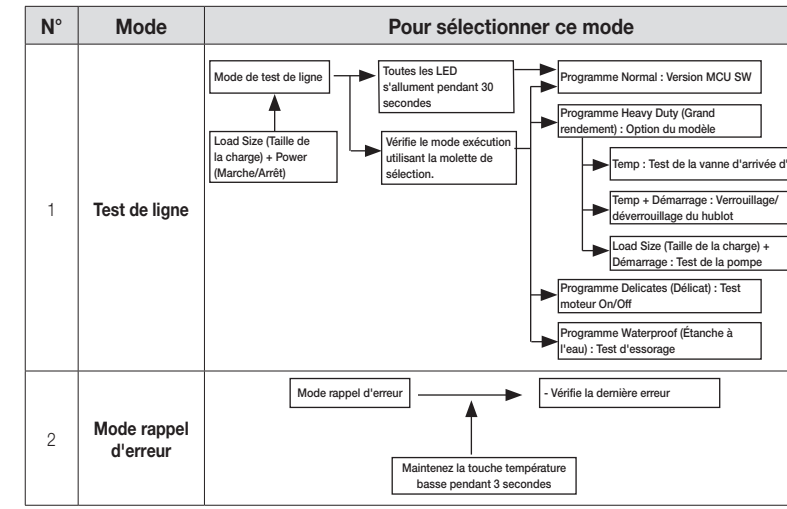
| N° | Mode | Pour sélectionner ce mode |
|---|---|---|
| 1 | Test de ligne | Mode de test de ligne<br>Load Size (Taille de la charge) + Power (Marche/Arrêt)<br>Toutes les LED s'allument pendant 30 secondes<br>Vérifie le mode exécution utilisant la molette de sélection.<br>Programme Normal : Version MCU SW<br>Programme Heavy Duty (Grand rendement) : Option du modèle<br>Temp : Test de la vanne d'arrivée d'<br>Temp + Démarrage : Verrouillage/déverrouillage du hublot<br>Load Size (Taille de la charge) + Démarrage : Test de la pompe<br>Programme Delicates (Délicat) : Test moteur On/Off<br>Programme Waterproof (Étanche à l'eau) : Test d'essorage |
| 2 | Mode rappel d'erreur | Mode rappel d'erreur<br>- Vérifie la dernière erreur<br>Maintenez la touche température basse pendant 3 secondes |